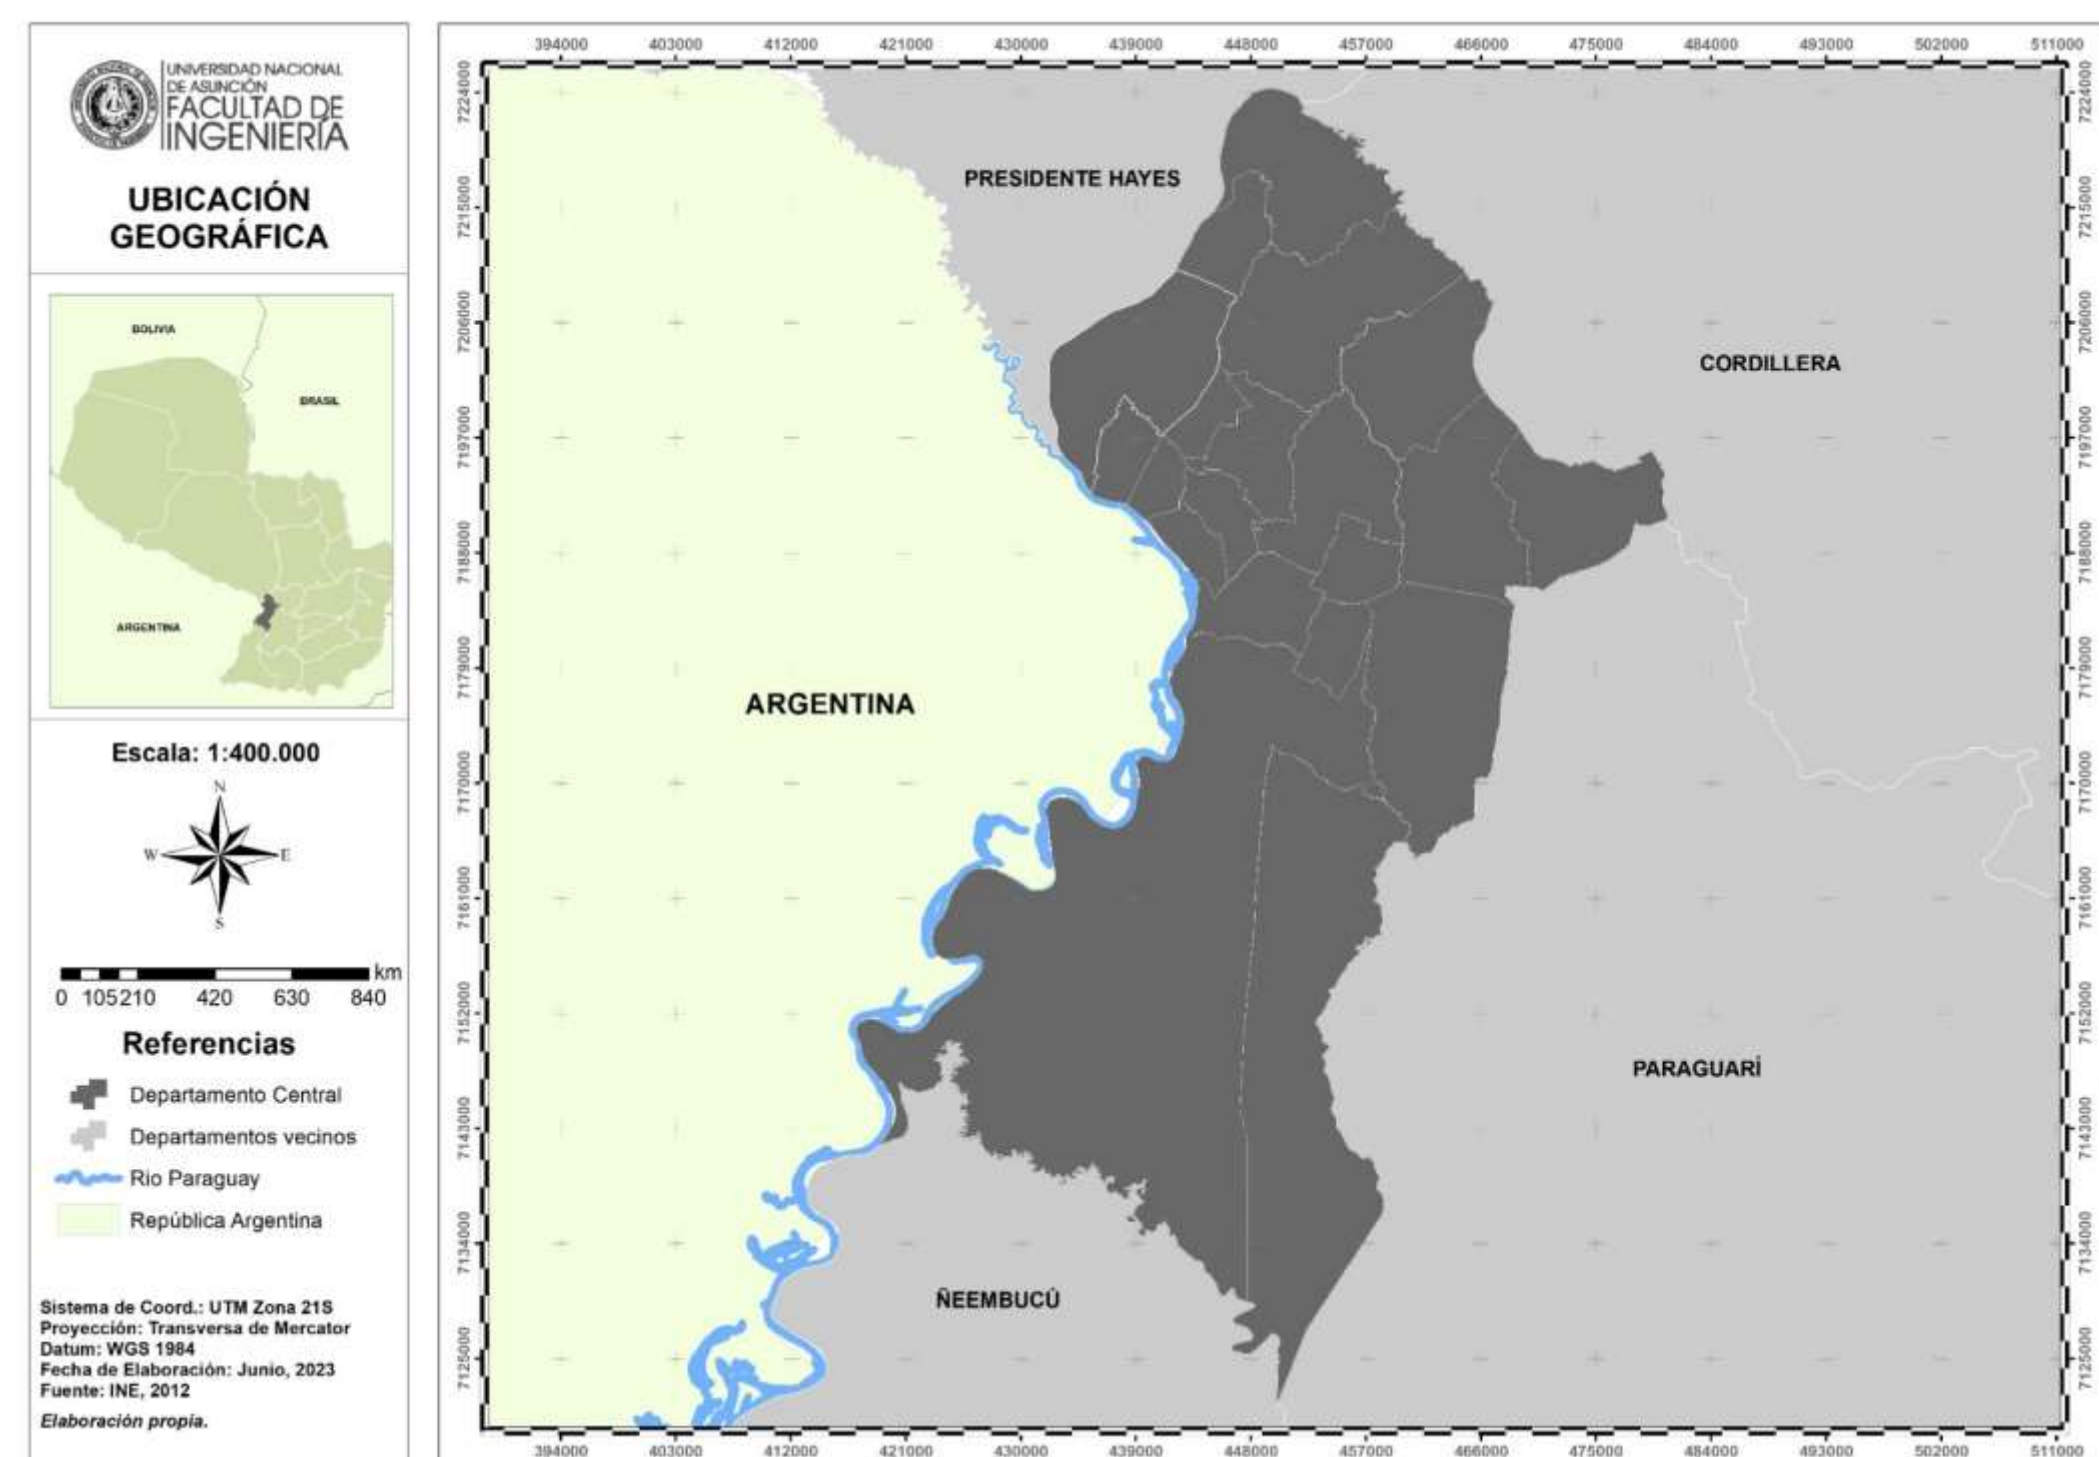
UNIVERSIDAD NACIONAL DE ASUNCIÓN
FACULTAD DE INGENIERÍA

UBICACIÓN GEOGRÁFICA

BOLIVIA
BRASIL
ARGENTINA

Escala: 1:400.000

N
W
E
S

km
0 105210 420 630 840

Referencias

Departamento Central
Departamentos vecinos
Rio Paraguay
República Argentina

Sistema de Coord.: UTM Zona 21S
Proyección: Transversa de Mercator
Datum: WGS 1984
Fecha de Elaboración: Junio, 2023
Fuente: INE, 2012

Elaboración propia.

394000 403000 412000 421000 430000 439000 448000 457000 466000 475000 484000 493000 502000 511000

7224000 7215000 7206000 7197000 7188000 7179000 7170000 7161000 7152000 7143000 7134000 7125000

PRESIDENTE HAYES

CORDILLERA

ARGENTINA

PARAGUARÍ

ÑEEMBUCÚ

7224000 7215000 7206000 7197000 7188000 7179000 7170000 7161000 7152000 7143000 7134000 7125000

394000 403000 412000 421000 430000 439000 448000 457000 466000 475000 484000 493000 502000 511000